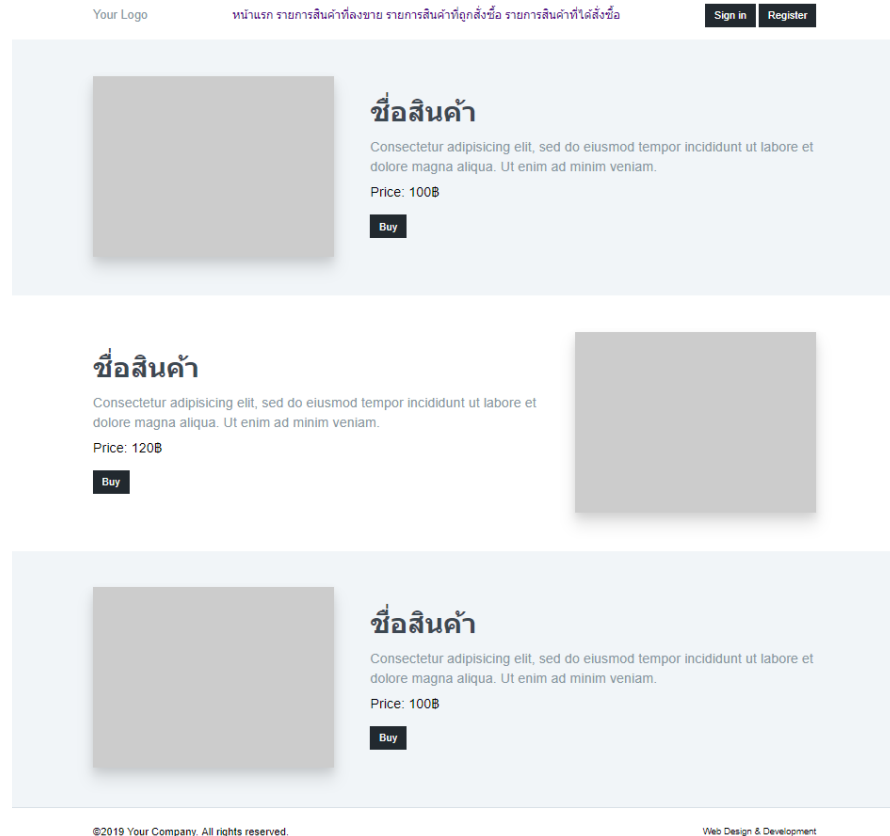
Your Logo

หน้าแรก รายการสินค้าที่ลงขาย รายการสินค้าที่ถูกสั่งซื้อ รายการสินค้าที่ได้สั่งซื้อ

Sign in Register

ชื่อสินค้า

Consectetur adipisicing elit, sed do eiusmod tempor incididunt ut labore et dolore magna aliqua. Ut enim ad minim veniam.

Price: 100฿

Buy

ชื่อสินค้า

Consectetur adipisicing elit, sed do eiusmod tempor incididunt ut labore et dolore magna aliqua. Ut enim ad minim veniam.

Price: 120฿

Buy

ชื่อสินค้า

Consectetur adipisicing elit, sed do eiusmod tempor incididunt ut labore et dolore magna aliqua. Ut enim ad minim veniam.

Price: 100฿

Buy

©2019 Your Company. All rights reserved.

Web Design & Development